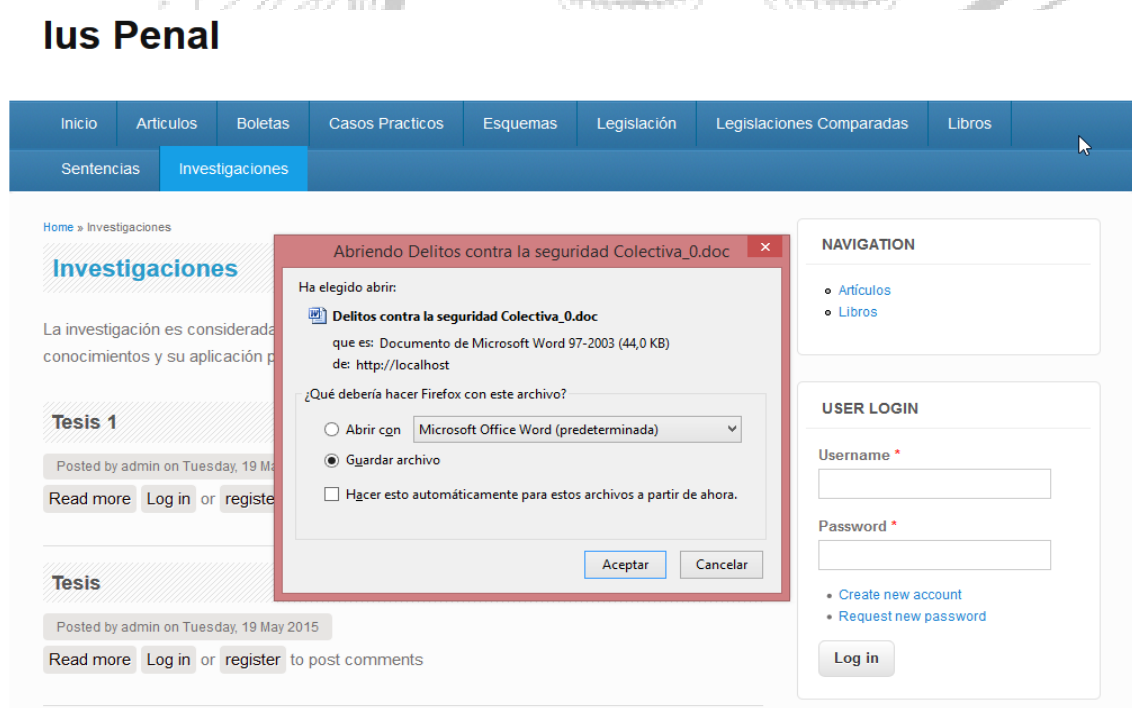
Ius Penal

Inicio Articulos Boletas Casos Practicos Esquemas Legislación Legislaciones Comparadas Libros
Sentencias Investigaciones

Home » Investigaciones

Investigaciones

La investigación es considerada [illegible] conocimientos y su aplicación p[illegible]

Tesis 1

Posted by admin on Tuesday, 19 Ma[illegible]

Read more Log in or registe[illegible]

Tesis

Posted by admin on Tuesday, 19 May 2015

Read more Log in or register to post comments

Abriendo Delitos contra la seguridad Colectiva_0.doc

Ha elegido abrir:

Delitos contra la seguridad Colectiva_0.doc

que es: Documento de Microsoft Word 97-2003 (44,0 KB)

de: http://localhost

¿Qué debería hacer Firefox con este archivo?

Abrir con Microsoft Office Word (predeterminada)

Guardar archivo

Hacer esto automáticamente para estos archivos a partir de ahora.

Aceptar Cancelar

NAVIGATION

Artículos
Libros

USER LOGIN

Username *

Password *

Create new account
Request new password

Log in